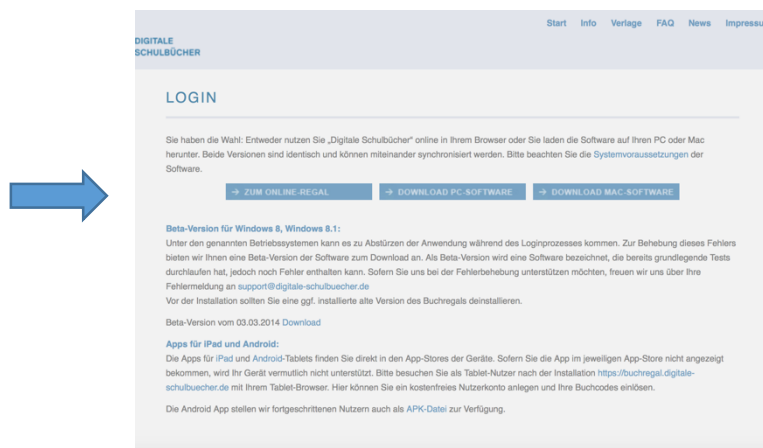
DIGITALE
SCHULBÜCHER

Start Info Verlage FAQ News Impressu

LOGIN

Sie haben die Wahl: Entweder nutzen Sie „Digitale Schulbücher" online in Ihrem Browser oder Sie laden die Software auf Ihren PC oder Mac herunter. Beide Versionen sind identisch und können miteinander synchronisiert werden. Bitte beachten Sie die Systemvoraussetzungen der Software.

→ ZUM ONLINE-REGAL → DOWNLOAD PC-SOFTWARE → DOWNLOAD MAC-SOFTWARE

Beta-Version für Windows 8, Windows 8.1:
Unter den genannten Betriebssystemen kann es zu Abstürzen der Anwendung während des Loginprozesses kommen. Zur Behebung dieses Fehlers bieten wir Ihnen eine Beta-Version der Software zum Download an. Als Beta-Version wird eine Software bezeichnet, die bereits grundlegende Tests durchlaufen hat, jedoch noch Fehler enthalten kann. Sofern Sie uns bei der Fehlerbehebung unterstützen möchten, freuen wir uns über Ihre Fehlermeldung an support@digitale-schulbuecher.de
Vor der Installation sollten Sie eine ggf. installierte alte Version des Buchregals deinstallieren.

Beta-Version vom 03.03.2014 Download

Apps für iPad und Android:
Die Apps für iPad und Android-Tablets finden Sie direkt in den App-Stores der Geräte. Sofern Sie die App im jeweiligen App-Store nicht angezeigt bekommen, wird Ihr Gerät vermutlich nicht unterstützt. Bitte besuchen Sie als Tablet-Nutzer nach der Installation https://buchregal.digitale-schulbuecher.de mit Ihrem Tablet-Browser. Hier können Sie ein kostenfreies Nutzerkonto anlegen und Ihre Buchcodes einlösen.

Die Android App stellen wir fortgeschrittenen Nutzern auch als APK-Datei zur Verfügung.